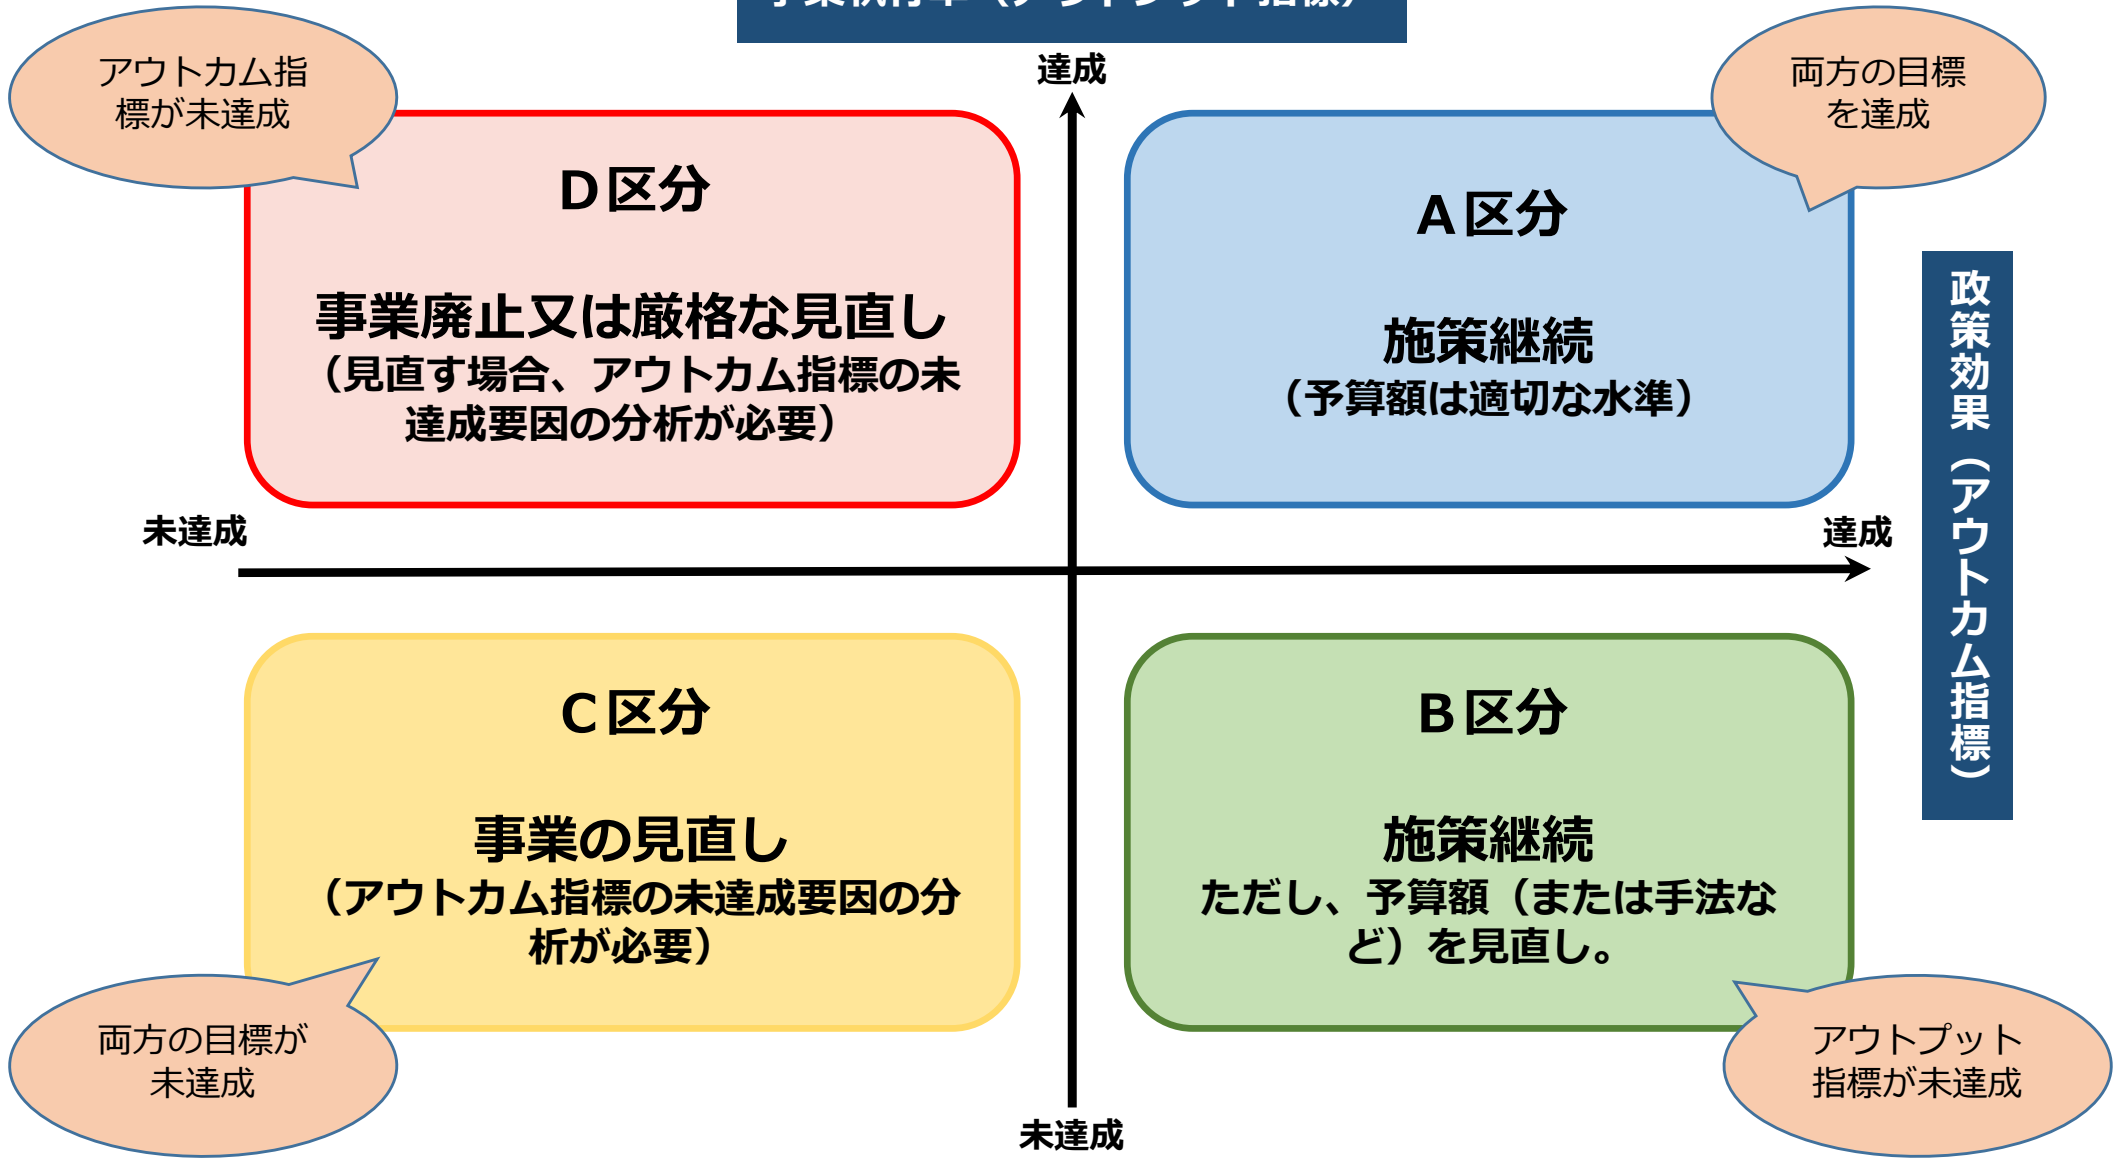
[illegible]

達成

アウトカム指標が未達成

D区分

事業廃止又は厳格な見直し
（見直す場合、アウトカム指標の未達成要因の分析が必要）

両方の目標を達成

A区分

施策継続
（予算額は適切な水準）

政策効果（アウトカム指標）

未達成

達成

C区分

事業の見直し
（アウトカム指標の未達成要因の分析が必要）

B区分

施策継続
ただし、予算額（または手法など）を見直し。

両方の目標が未達成

アウトプット指標が未達成

未達成